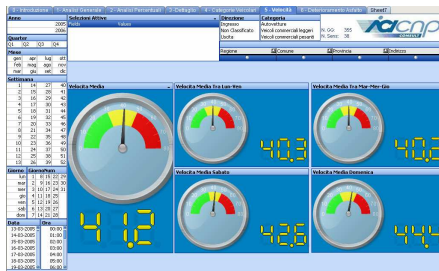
4 - Introduzione | 1 - Analisi Generale | 2 - Analisi Percentuali | 3 - Dettaglio | 4 - Categorie Veicoli | 5 - Velocità | 6 - Distanziamento Veicoli | Sheet7

Anno
2005
2006

Selettori Attivi
Nome | Valore

Direzione
Ingresso
Non Classificato
Uscita

Categoria
Autovetture
Veicoli commerciali leggeri
Veicoli commerciali pesanti

N. Gio: 365
N. Sett: 36

Quarter
Q1 Q2 Q3 Q4

Mese
gen apr lug ott
feb mag ago nov
mar giu set dic

Settimana
| 1 | 14 | 27 | 40 |
|---|---|---|---|
| 2 | 15 | 28 | 41 |
| 3 | 16 | 29 | 42 |
| 4 | 17 | 30 | 43 |
| 5 | 18 | 31 | 44 |
| 6 | 19 | 32 | 45 |
| 7 | 20 | 33 | 46 |
| 8 | 21 | 34 | 47 |
| 9 | 22 | 35 | 48 |
| 10 | 23 | 36 | 49 |
| 11 | 24 | 37 | 50 |
| 12 | 25 | 38 | 51 |
| 13 | 26 | 39 | 52 |

Giorno GiornoNum
lun 1 8 15 22 29
mar 2 9 16 23 30
mer 3 10 17 24 31
gio 4 11 18 25
ven 5 12 19 26
sab 6 13 20 27
dom 7 14 21 28

Data | Ora
19-03-2005 | 00:00
19-03-2005 | 01:00
19-03-2005 | 02:00
17-03-2005 | 03:00
18-03-2005 | 04:00
19-03-2005 | 05:00
20-03-2005 | 06:00

Regione | Comune | Provincia | Indirizzo

Velocità Media
41.2

Velocità Media fra Lun-Ven
40.3

Velocità Media fra Mar-Mer-Gio
40.2

Velocità Media Sabato
42.6

Velocità Media Domenica
44.